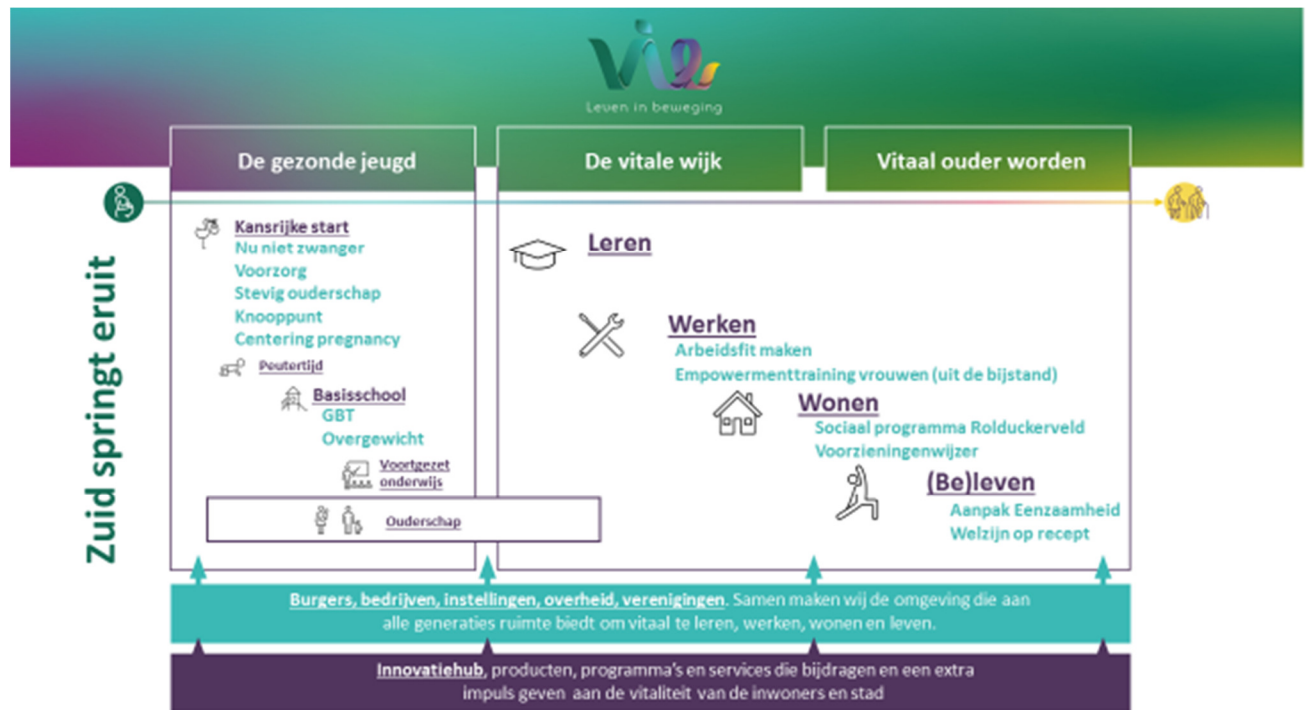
Leven in beweging

De gezonde jeugd

De vitale wijk

Vitaal ouder worden

Zuid springt eruit

Kansrijke start
Nu niet zwanger
Voorzorg
Stevig ouderschap
Knooppunt
Centering pregnancy

Peutertijd

Basisschool
GBT
Overgewicht

Voortgezet onderwijs

Ouderschap

Leren

Werken
Arbeidsfit maken
Empowermenttraining vrouwen (uit de bijstand)

Wonen
Sociaal programma Rolduckerveld
Voorzieningenwijzer

(Be)leven
Aanpak Eenzaamheid
Welzijn op recept

Burgers, bedrijven, instellingen, overheid, verenigingen. Samen maken wij de omgeving die aan alle generaties ruimte biedt om vitaal te leren, werken, wonen en leven.

Innovatiehub, producten, programma's en services die bijdragen en een extra impuls geven aan de vitaliteit van de inwoners en stad